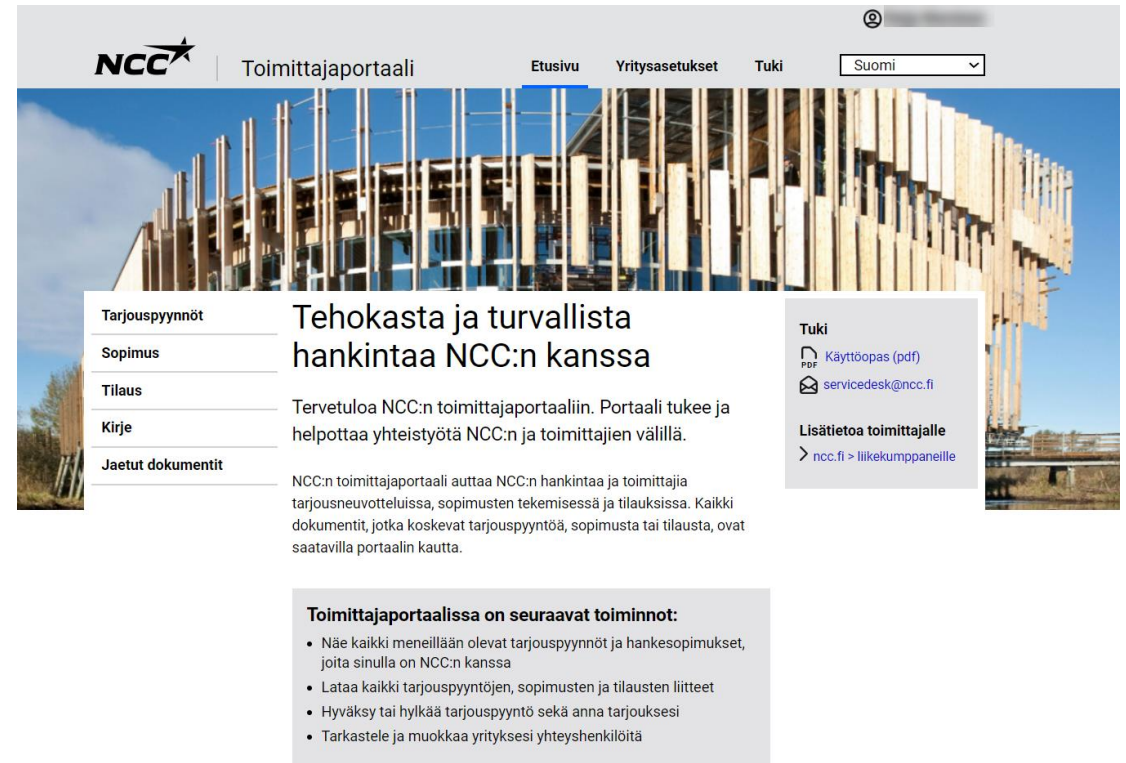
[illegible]

NCC | Toimittajaportaali

Etusivu Yritysasetukset Tuki Suomi

Tarjouspyynnöt
Sopimus
Tilaus
Kirje
Jaetut dokumentit

Tehokasta ja turvallista hankintaa NCC:n kanssa

Tervetuloa NCC:n toimittajaportaaliin. Portaali tukee ja helpottaa yhteistyötä NCC:n ja toimittajien välillä.

NCC:n toimittajaportaali auttaa NCC:n hankintaa ja toimittajia tarjousneuvotteluissa, sopimusten tekemisessä ja tilauksissa. Kaikki dokumentit, jotka koskevat tarjouspyyntöä, sopimusta tai tilausta, ovat saatavilla portaalin kautta.

Toimittajaportaalissa on seuraavat toiminnot:
• Näe kaikki meneillään olevat tarjouspyynnöt ja hankesopimukset, joita sinulla on NCC:n kanssa
• Lataa kaikki tarjouspyyntöjen, sopimusten ja tilausten liitteet
• Hyväksy tai hylkää tarjouspyyntö sekä anna tarjouksesi
• Tarkastele ja muokkaa yrityksesi yhteyshenkilöitä

Tuki
PDF Käyttöopas (pdf)
servicedesk@ncc.fi

Lisätietoa toimittajalle
> ncc.fi > liikekumppaneille